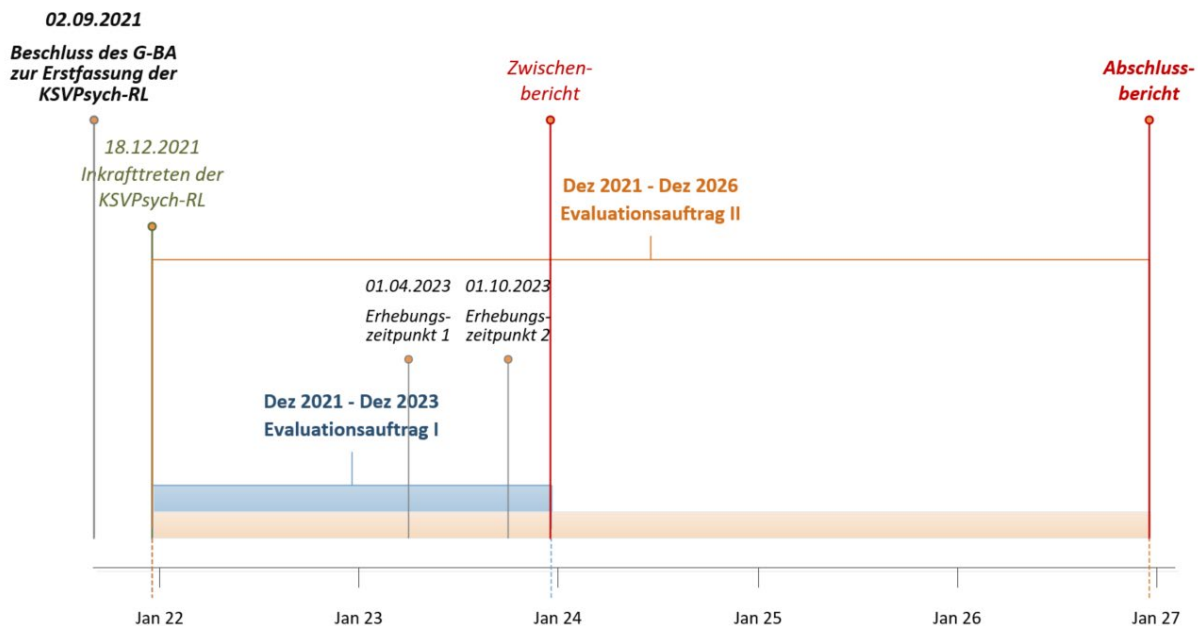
02.09.2021

Beschluss des G-BA zur Erstfassung der KSVPsych-RL

Zwischenbericht

Abschlussbericht

18.12.2021
Inkrafttreten der KSVPsych-RL

Dez 2021 - Dez 2026
Evaluationsauftrag II

01.04.2023
Erhebungszeitpunkt 1

01.10.2023
Erhebungszeitpunkt 2

Dez 2021 - Dez 2023
Evaluationsauftrag I

Jan 22
Jan 23
Jan 24
Jan 25
Jan 26
Jan 27